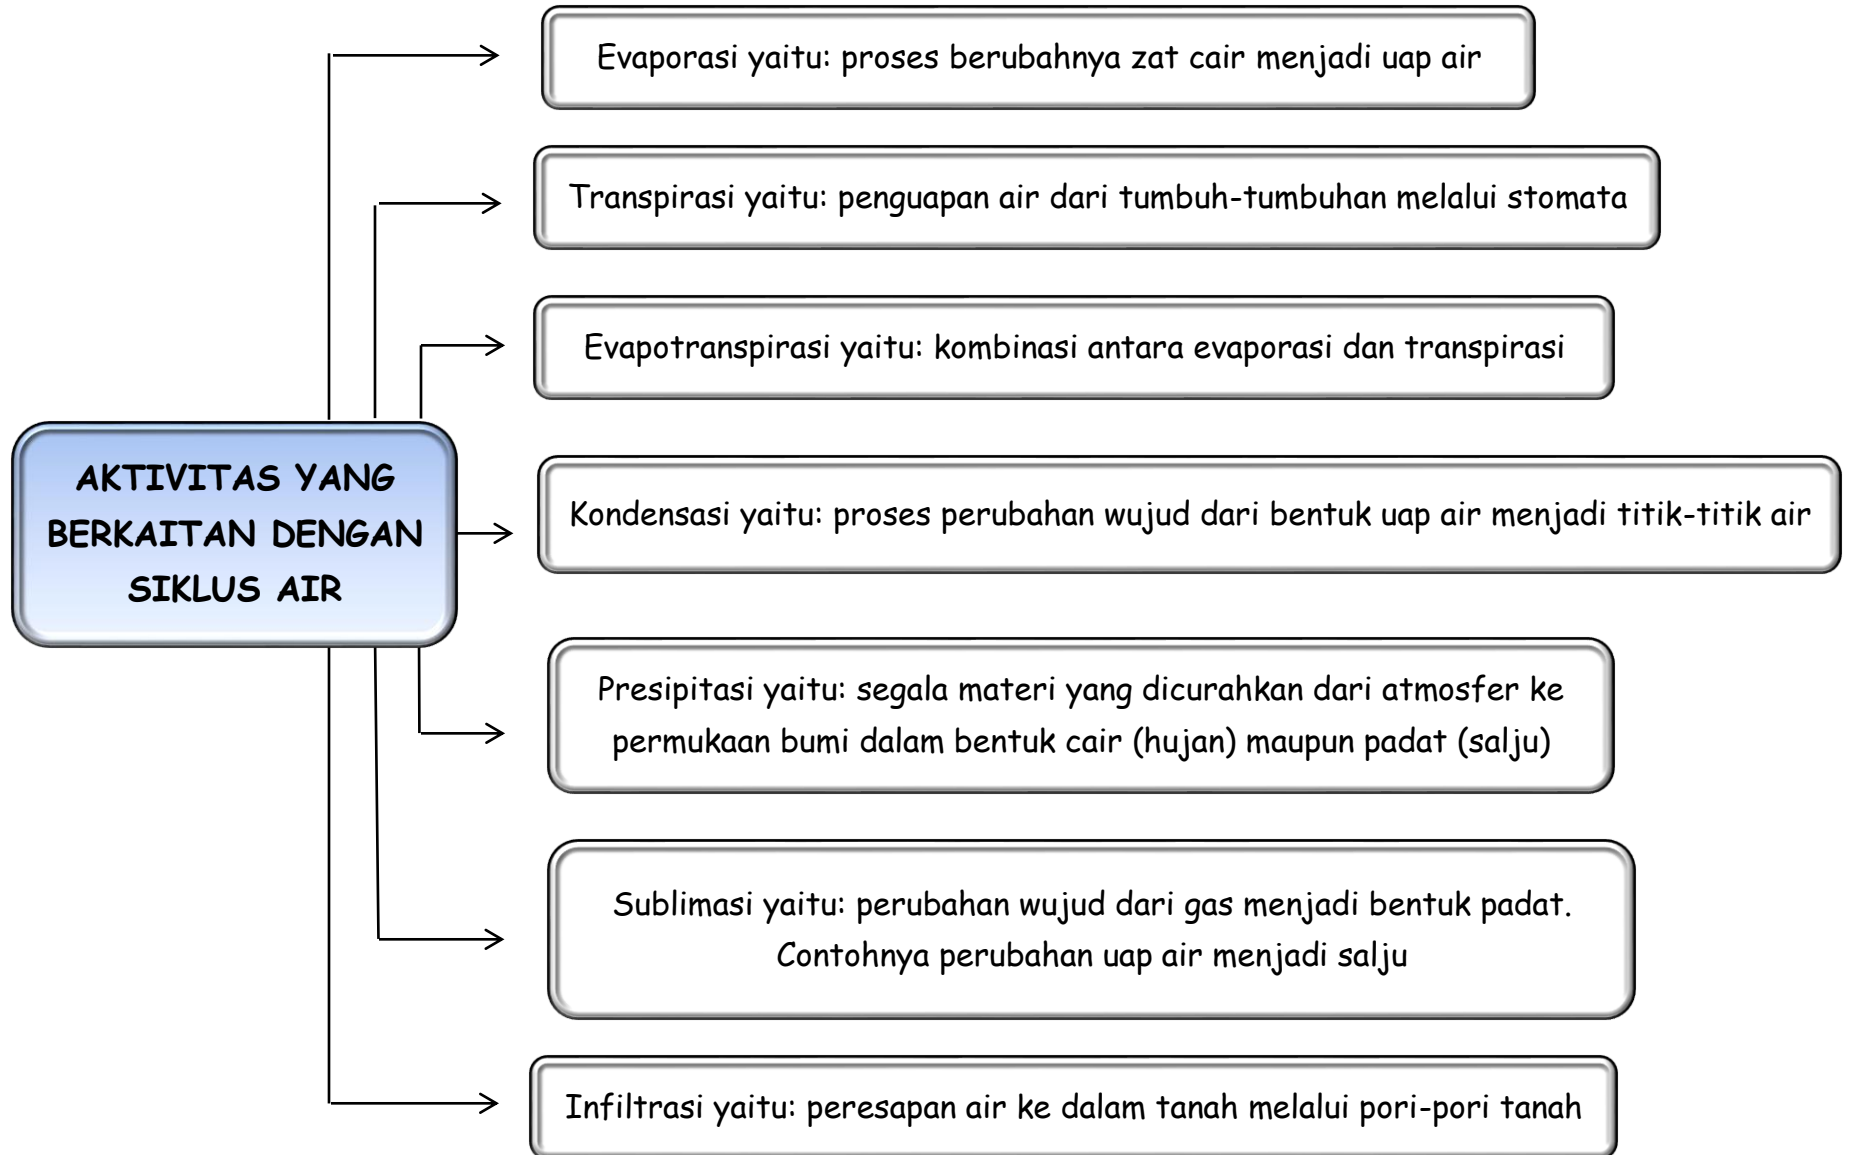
AKTIVITAS YANG BERKAITAN DENGAN SIKLUS AIR

Evaporasi yaitu: proses berubahnya zat cair menjadi uap air

Transpirasi yaitu: penguapan air dari tumbuh-tumbuhan melalui stomata

Evapotranspirasi yaitu: kombinasi antara evaporasi dan transpirasi

Kondensasi yaitu: proses perubahan wujud dari bentuk uap air menjadi titik-titik air

Presipitasi yaitu: segala materi yang dicurahkan dari atmosfer ke permukaan bumi dalam bentuk cair (hujan) maupun padat (salju)

Sublimasi yaitu: perubahan wujud dari gas menjadi bentuk padat. Contohnya perubahan uap air menjadi salju

Infiltrasi yaitu: peresapan air ke dalam tanah melalui pori-pori tanah